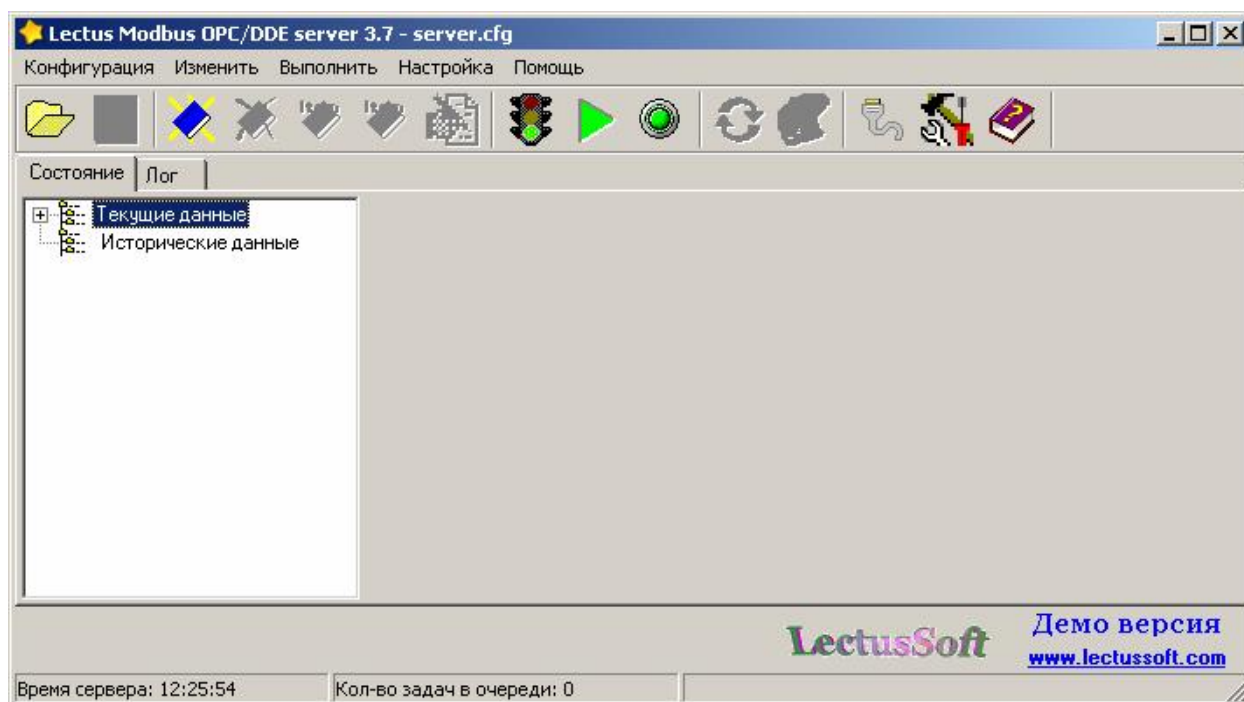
Lectus Modbus OPC/DDE server 3.7 - server.cfg

Конфигурация Изменить Выполнить Настройка Помощь

Состояние Лог

Текущие данные
Исторические данные

LectusSoft
Демо версия
www.lectussoft.com

Время сервера: 12:25:54
Кол-во задач в очереди: 0